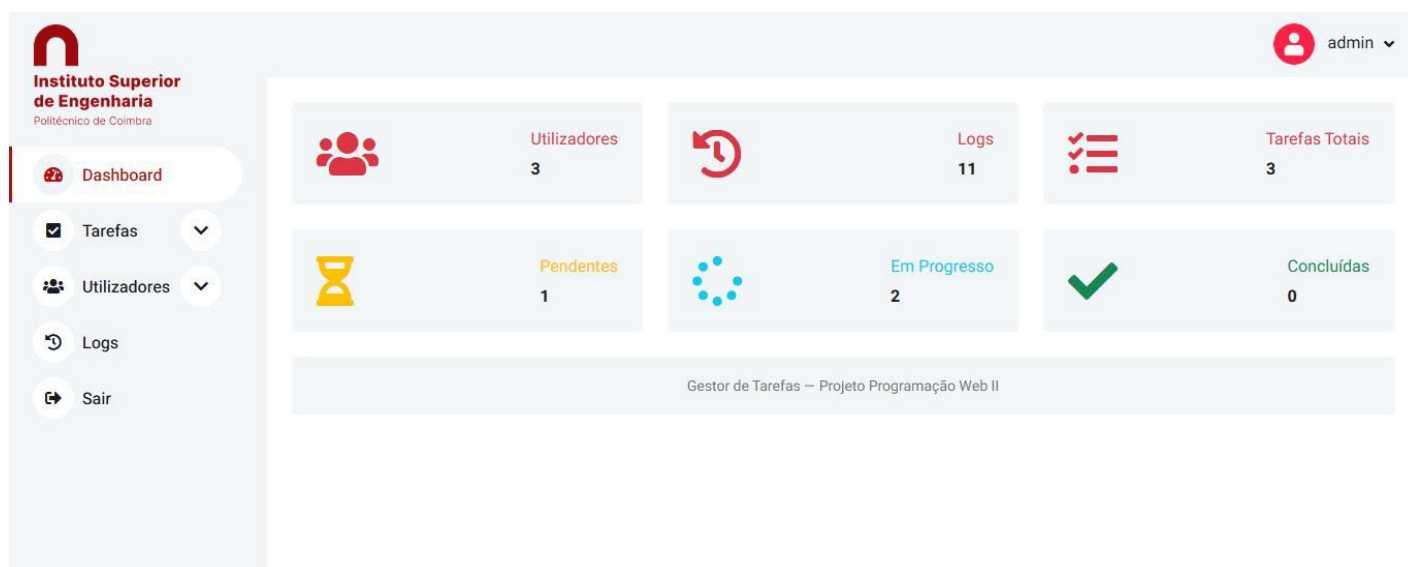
Instituto Superior de Engenharia
Politécnico de Coimbra

admin

Dashboard
Tarefas
Utilizadores
Logs
Sair

Utilizadores
3

Logs
11

Tarefas Totais
3

Pendentes
1

Em Progresso
2

Concluídas
0

Gestor de Tarefas — Projeto Programação Web II